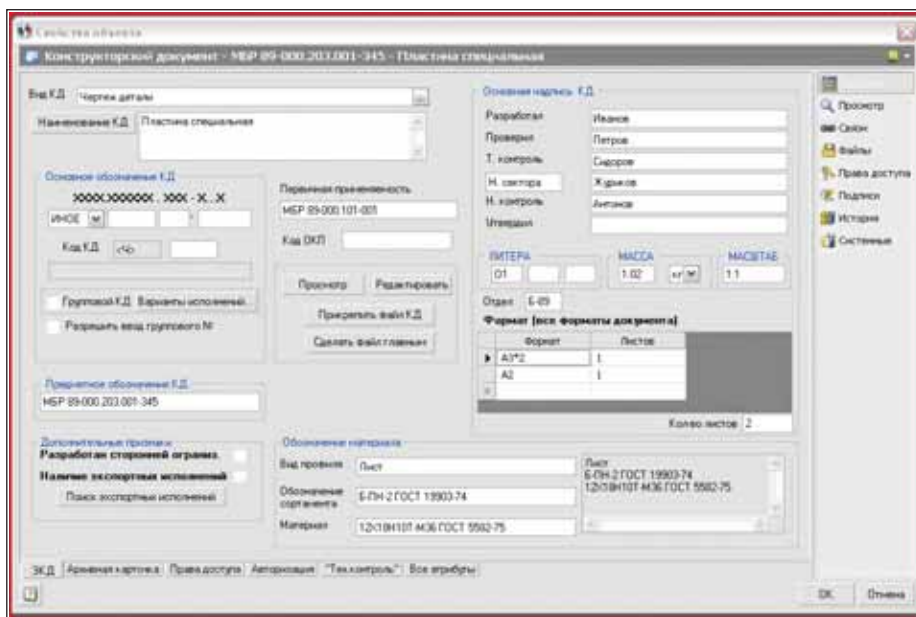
Свойства объекта

Конструкторский документ - МБР 89-000.203.001-345 - Пластина специальная

Вид КД Чертеж детали

Наименование КД Пластина специальная

Основное обозначение КД

XXXX.XXXXXX . XXX - X..X

ИНОЕ

Код КД

Групповой КД Варианты исполнений...

Разрешить ввод группового №

Первичная применяемость

МБР 89-000.101-001

Код ОКП

Просмотр Редактировать

Прикрепить файл КД

Сделать файл главным

Основная надпись КД

Разработал Иванов

Проверил Петров

Т. контроль Сидоров

Н. сектора Журиков

Н. контроль Антонов

Утвердил

ЛИТЕРА

О1

МАССА

1.02 кг

МАСШТАБ

1:1

Отдел Б-09

Формат (все форматы документа)

| | Формат | Листов |
|---|---|---|
| ▶ | А3*2 | 1 |
| | А2 | 1 |

Кол-во листов 2

Предметное обозначение КД

МБР 89-000.203.001-345

Дополнительные признаки

Разработан сторонней организ.

Наличие экспортных исполнений

Поиск экспортных исполнений

Обозначение материала

Вид проката Лист

Обозначение сортамента Б-ПН-2 ГОСТ 19903-74

Материал 12Х18Н10Т-М36 ГОСТ 5582-75

Лист
Б-ПН-2 ГОСТ 19903-74
12Х18Н10Т-М36 ГОСТ 5582-75

Просмотр

Склон

Файлы

Права доступа

Подписи

История

Системные

ЭКД Архивная карточка Права доступа Авторизация "Тех.контроль" Все атрибуты

ОК Отмена